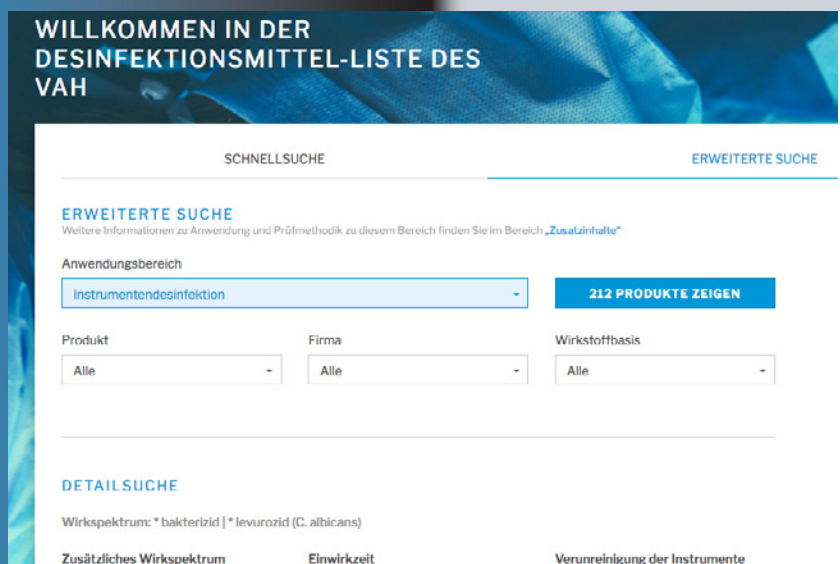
WILLKOMMEN IN DER DESINFEKTIONSMITTEL-LISTE DES VAH

SCHNELLSUCHE

ERWEITERTE SUCHE

ERWEITERTE SUCHE
Weitere Informationen zu Anwendung und Prüfmethodik zu diesem Bereich finden Sie im Bereich „Zusatzinhalte“

Anwendungsbereich

Instrumentendesinfektion

212 PRODUKTE ZEIGEN

Produkt

Alle

Firma

Alle

Wirkstoffbasis

Alle

DETAILSUCHE

Wirkspektrum: * bakterizid | * levurozid (C. albicans)

Zusätzliches Wirkspektrum

Einwirkzeit

Verunreinigung der Instrumente